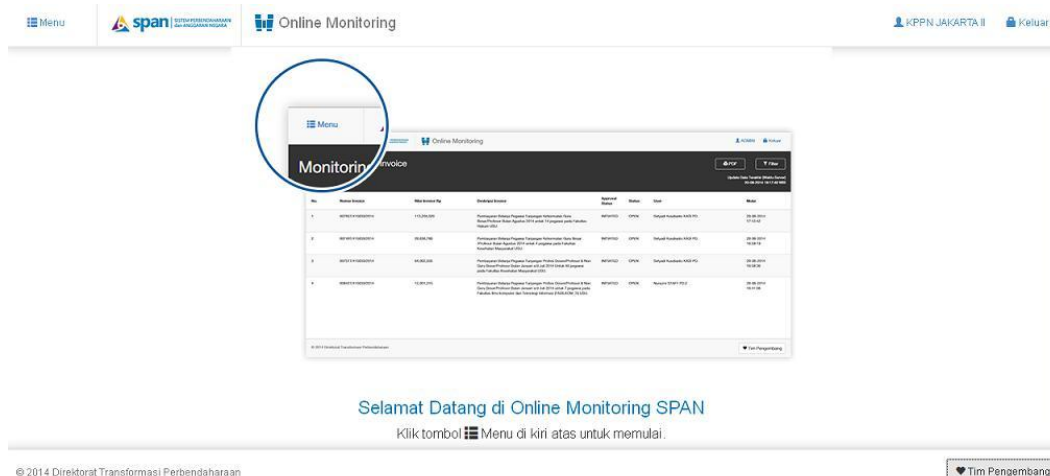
Menu span SISTEM PERBENDAHARAAN dan ANGGARAN NEGARA Online Monitoring KPPN JAKARTA II Keluar

Menu

Online Monitoring ADMIN Keluar

Monitoring Invoice

PDF Filter

| No | Nomor Invoice | Nilai Invoice Rp | Deskripsi Invoice | Approval Status | Status | User | Mulai |
|---|---|---|---|---|---|---|---|
| 1 | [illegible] | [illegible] | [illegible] | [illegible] | OPEN | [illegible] | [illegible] |
| 2 | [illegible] | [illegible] | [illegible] | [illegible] | OPEN | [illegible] | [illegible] |
| 3 | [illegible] | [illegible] | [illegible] | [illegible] | OPEN | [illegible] | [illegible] |
| 4 | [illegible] | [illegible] | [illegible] | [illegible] | OPEN | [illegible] | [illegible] |

© 2014 Direktorat Transformasi Perbendaharaan Tim Pengembang

Selamat Datang di Online Monitoring SPAN

Klik tombol Menu di kiri atas untuk memulai.

© 2014 Direktorat Transformasi Perbendaharaan

Tim Pengembang